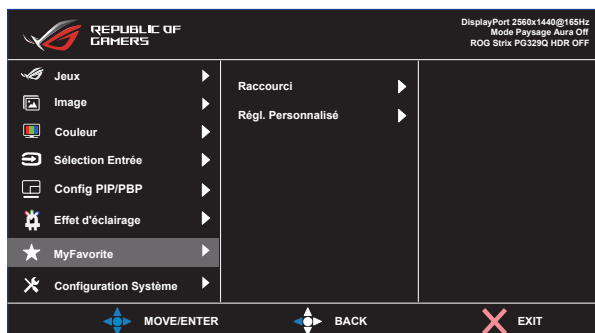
REPUBLIC OF GAMERS

DisplayPort 2560x1440@165Hz
Mode Paysage Aura Off
ROG Strix PG329Q HDR OFF

Jeux
Image
Couleur
Sélection Entrée
Config PIP/PBP
Effet d'éclairage
MyFavorite
Configuration Système

Raccourci
Régl. Personnalisé

MOVE/ENTER
BACK
EXIT